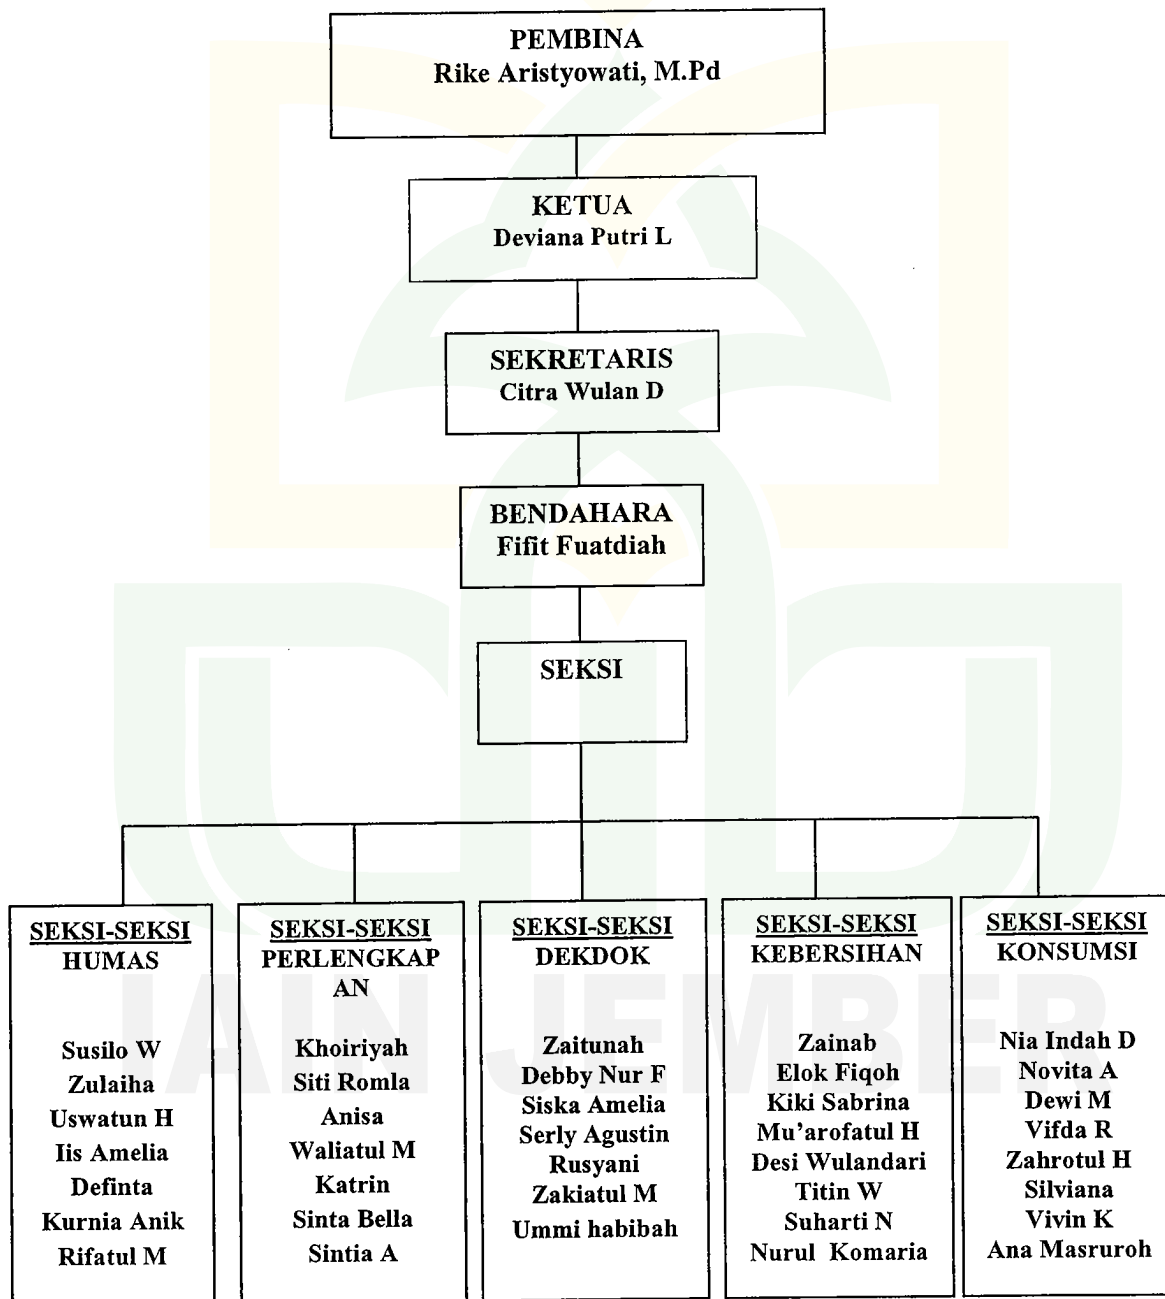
PEMBINA
Rike Aristyowati, M.Pd

KETUA
Deviana Putri L

SEKRETARIS
Citra Wulan D

BENDAHARA
Fifit Fuatdiah

SEKSI

SEKSI-SEKSI
HUMAS

Susilo W
Zulaiha
Uswatun H
Iis Amelia
Definta
Kurnia Anik
Rifatul M

SEKSI-SEKSI
PERLENGKAPAN

Khoiriyah
Siti Romla
Anisa
Waliatul M
Katrin
Sinta Bella
Sintia A

SEKSI-SEKSI
DEKDOK

Zaitunah
Debby Nur F
Siska Amelia
Serly Agustin
Rusyani
Zakiatul M
Ummi habibah

SEKSI-SEKSI
KEBERSIHAN

Zainab
Elok Fiqoh
Kiki Sabrina
Mu'arofatul H
Desi Wulandari
Titin W
Suharti N
Nurul Komaria

SEKSI-SEKSI
KONSUMSI

Nia Indah D
Novita A
Dewi M
Vifda R
Zahrotul H
Silviana
Vivin K
Ana Masruroh

IAIN JEMBER